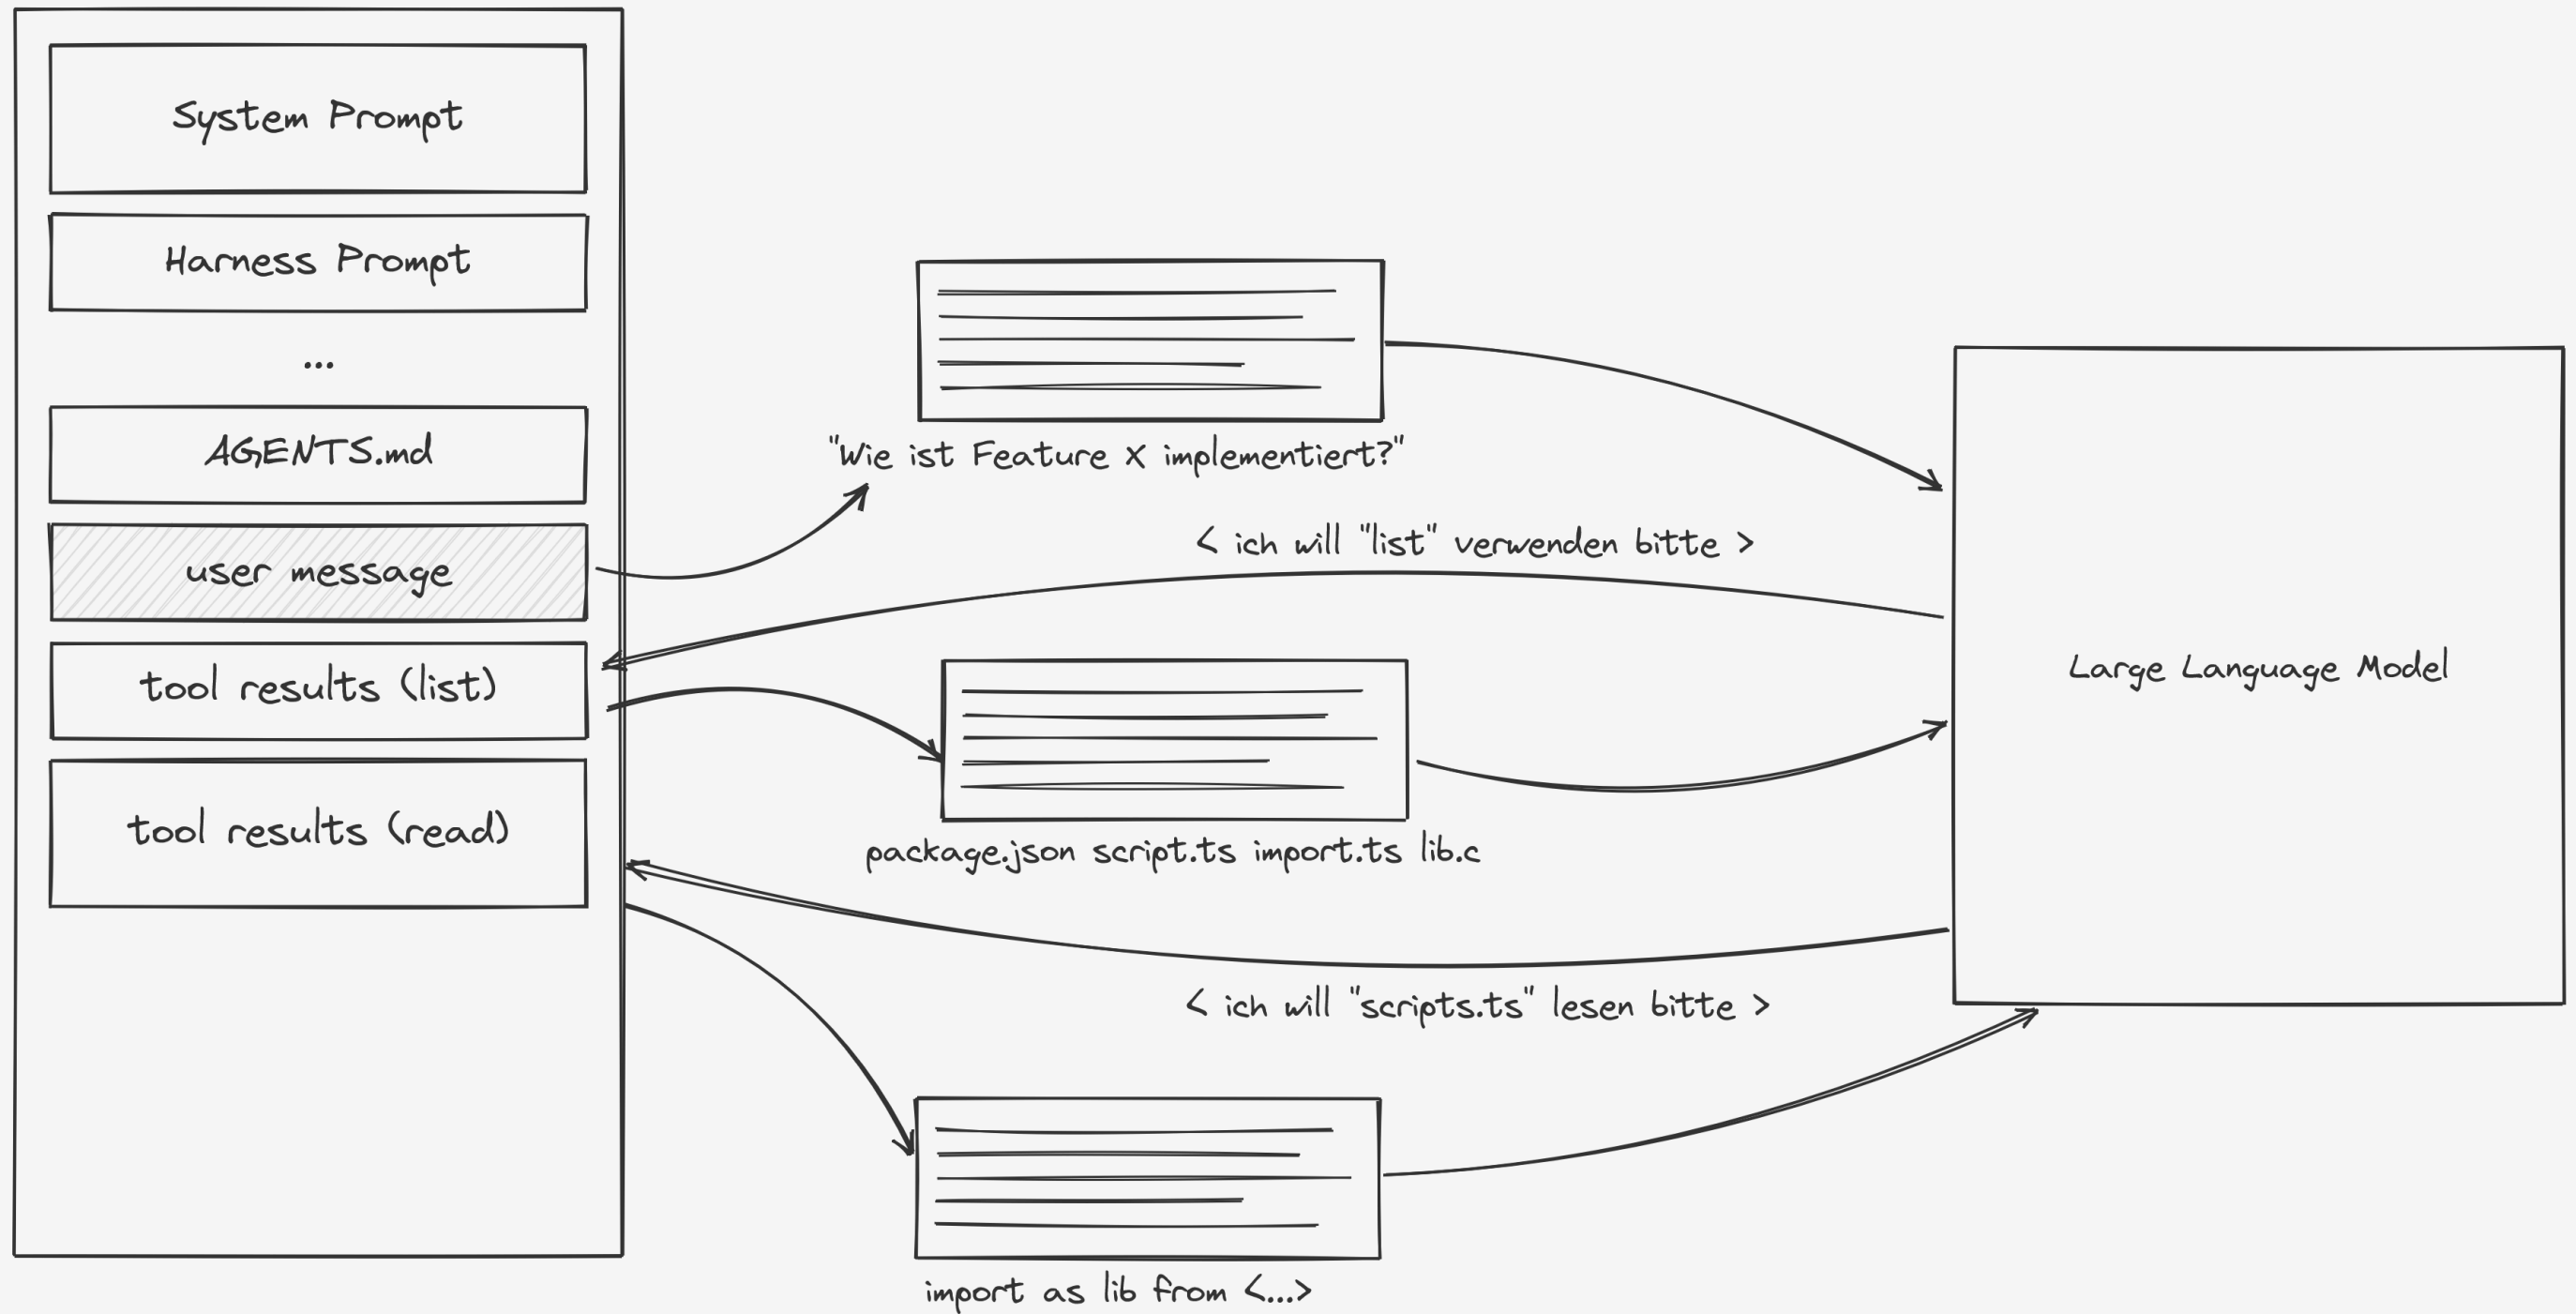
System Prompt

Harness Prompt

...

AGENTS.md

user message

tool results (list)

tool results (read)

"Wie ist Feature X implementiert?"

< ich will "list" verwenden bitte >

Large Language Model

package.json script.ts import.ts lib.c

< ich will "scripts.ts" lesen bitte >

import as lib from <...>